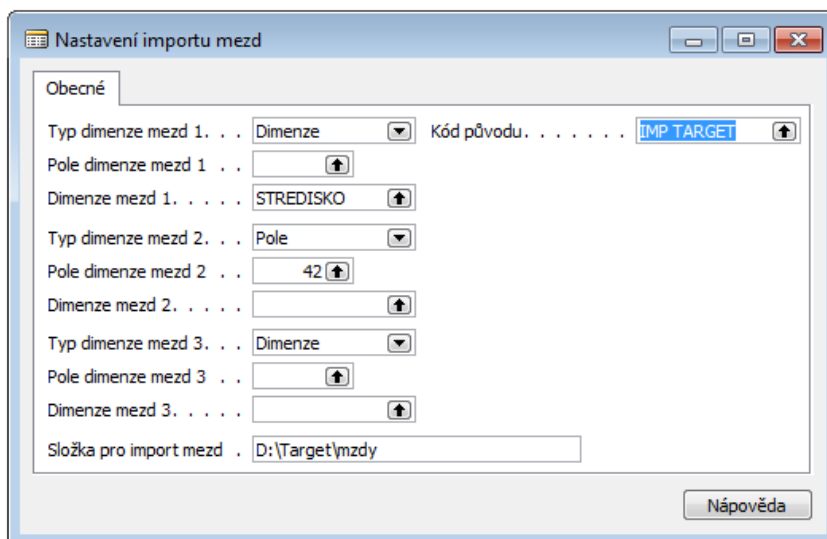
Nastavení importu mezd

Obecné

Typ dimenze mezd 1. . . Dimenze
Kód původu. . . . . . . IMP TARGET
Pole dimenze mezd 1 . .
Dimenze mezd 1. . . . . STREDISKO
Typ dimenze mezd 2. . . Pole
Pole dimenze mezd 2 . . 42
Dimenze mezd 2. . . . .
Typ dimenze mezd 3. . . Dimenze
Pole dimenze mezd 3 . .
Dimenze mezd 3. . . . .
Složka pro import mezd . D:\Target\mzdy

Nápověda